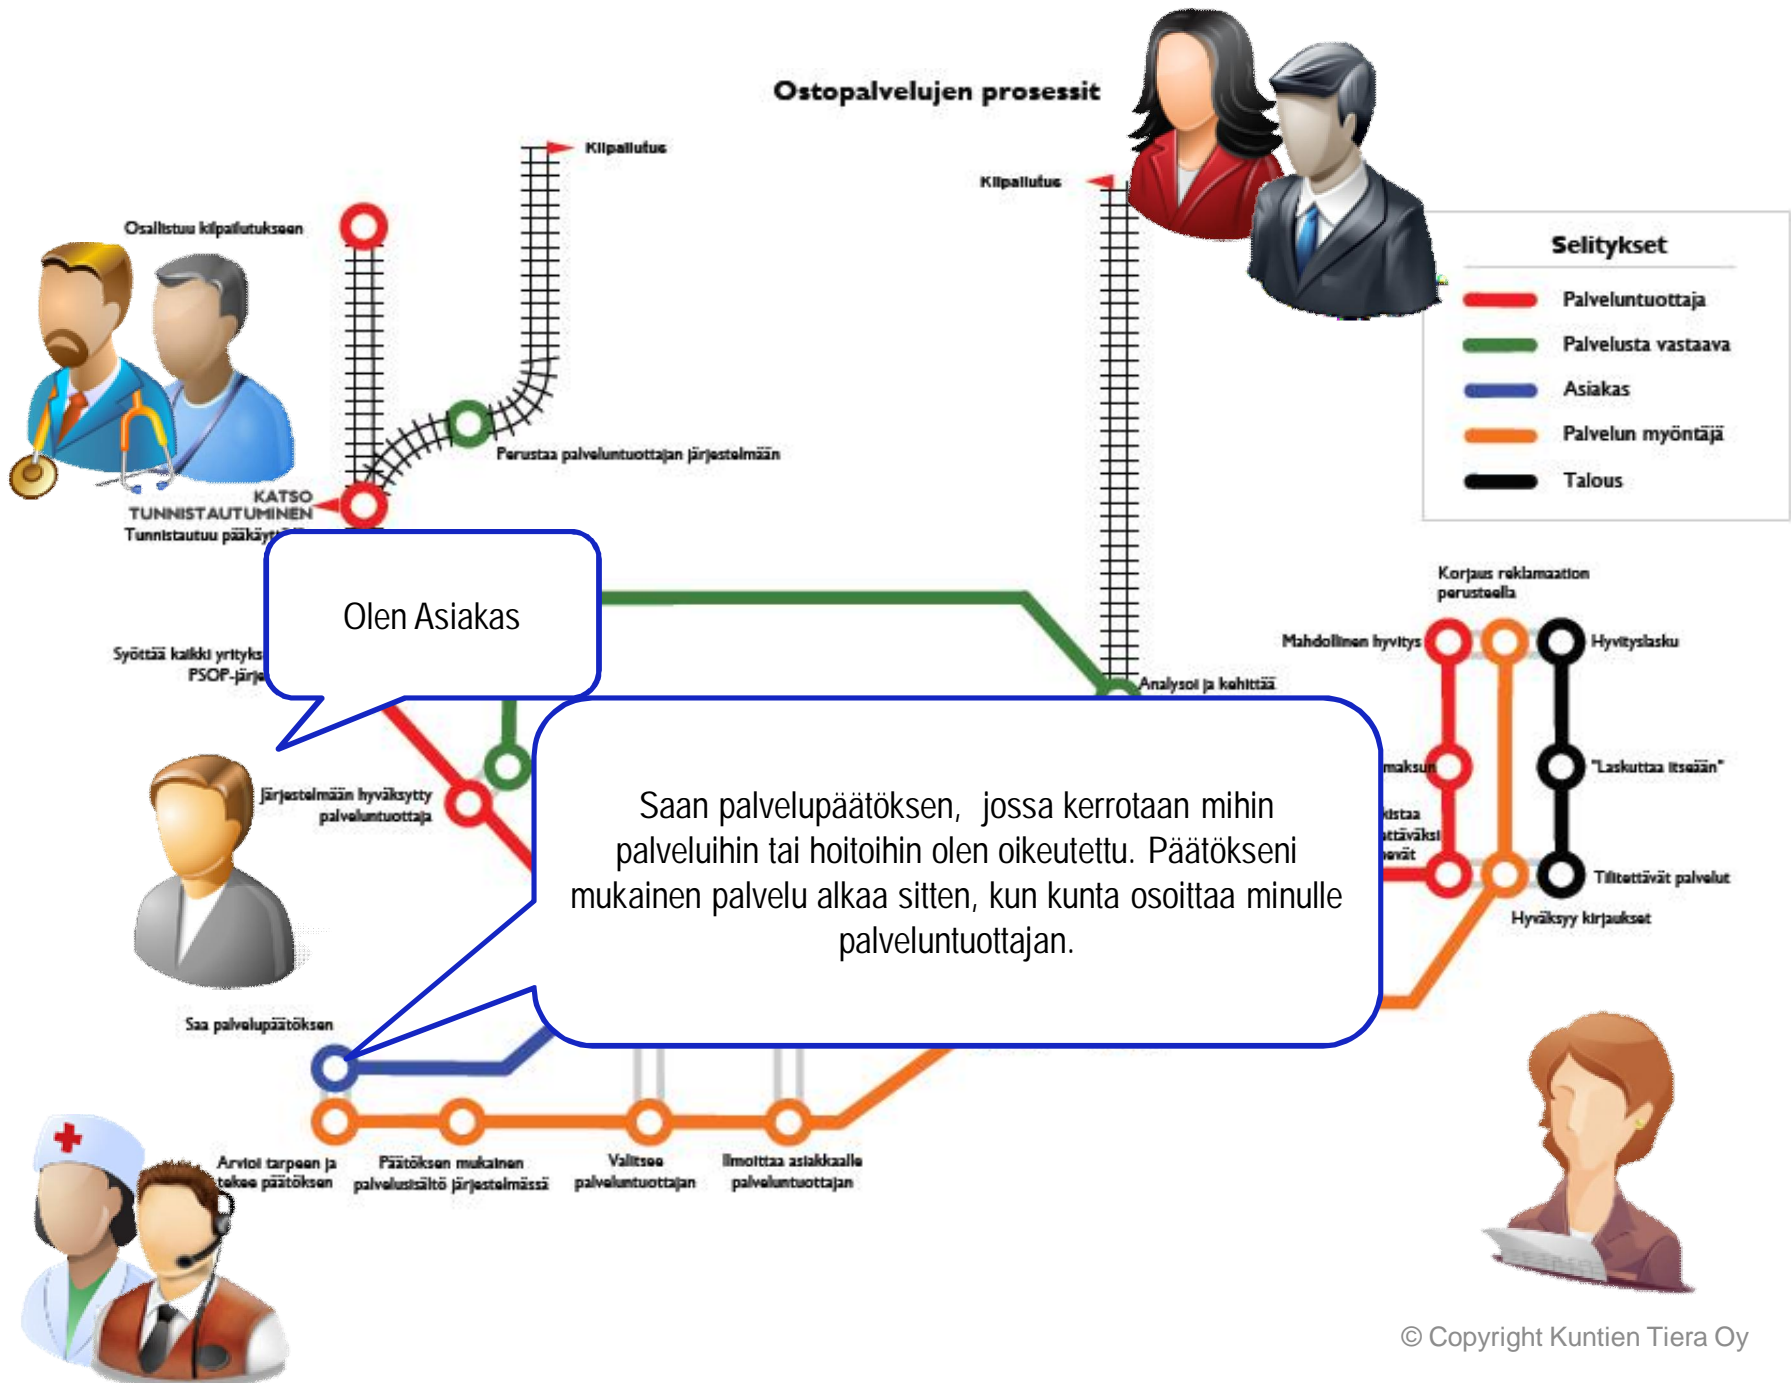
Ostopalvelujen prosessit

Kilpailutus

Kilpailutus

Osallistuu kilpailutukseen

Perustaa palveluntuottajan järjestelmään

KATSO TUNNISTAUTUMINEN
Tunnistautuu pääkäyt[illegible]

Selitykset
Palveluntuottaja
Palvelusta vastaava
Asiakas
Palvelun myöntäjä
Talous

Olen Asiakas

Syöttää kaikki yrityks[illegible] PSOP-järj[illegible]

Korjaus reklamaation perusteella

Mahdollinen hyvitys

Hyvityslasku

Analysoi ja kehittää

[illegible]maksu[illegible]

"Laskuttaa itseään"

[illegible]istaa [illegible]ttäväksi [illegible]evät

Tilitettävät palvelut

Hyväksyy kirjaukset

Järjestelmään hyväksytty palveluntuottaja

Saan palvelupäätöksen, jossa kerrotaan mihin palveluihin tai hoitoihin olen oikeutettu. Päätökseni mukainen palvelu alkaa sitten, kun kunta osoittaa minulle palveluntuottajan.

Saa palvelupäätöksen

Arvioi tarpeen ja tekee päätöksen

Päätöksen mukainen palvelusisältö järjestelmässä

Valitsee palveluntuottajan

Ilmoittaa asiakkaalle palveluntuottajan

© Copyright Kuntien Tiera Oy